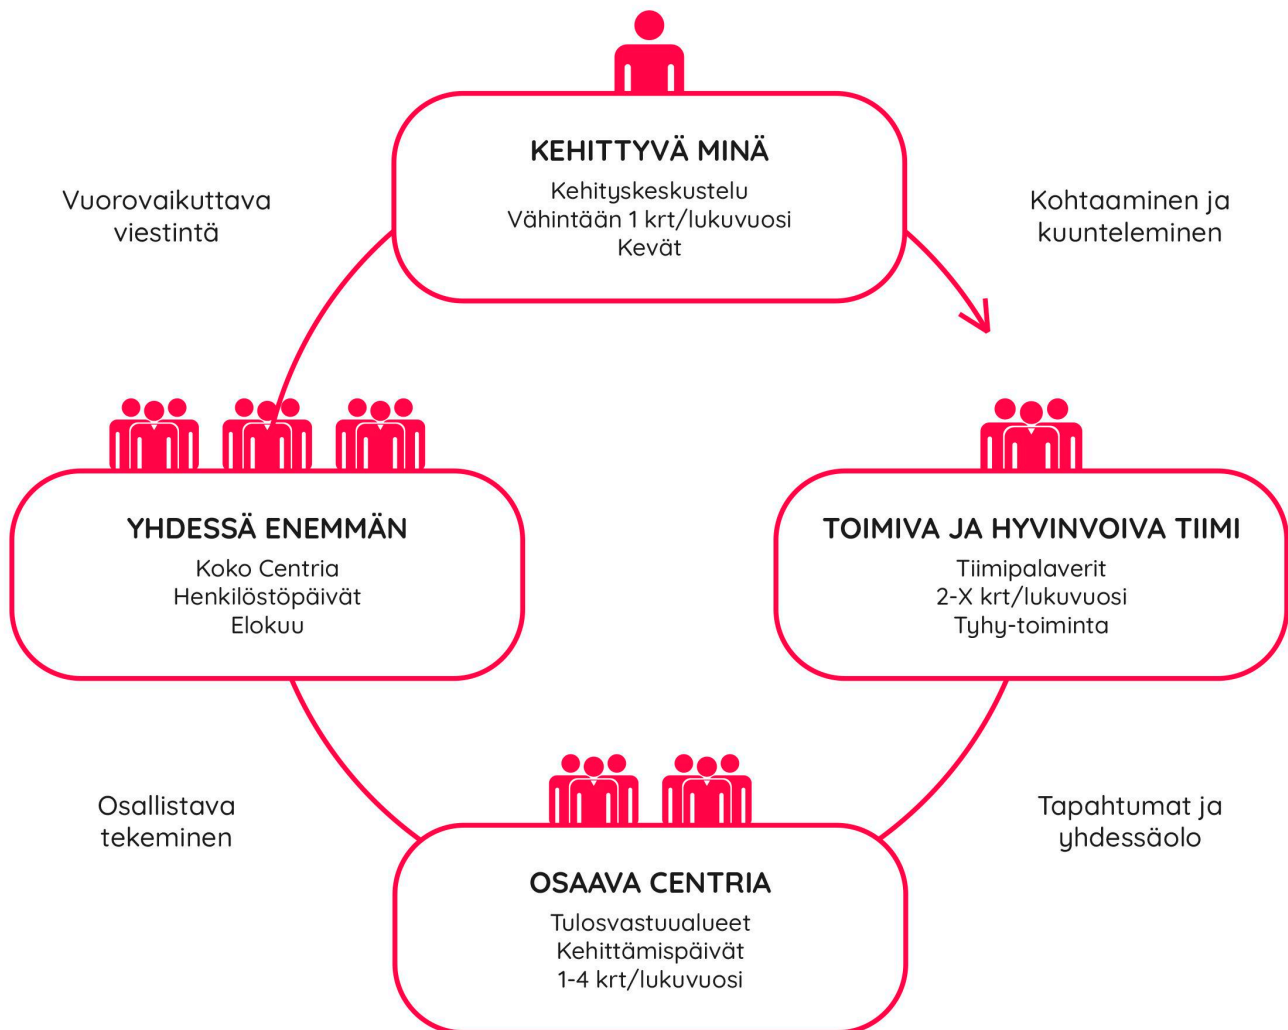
KEHITTYVÄ MINÄ
Kehityskeskustelu
Vähintään 1 krt/lukuvuosi
Kevät

Vuorovaikuttava viestintä

Kohtaaminen ja kuunteleminen

YHDESSÄ ENEMMÄN
Koko Centria
Henkilöstöpäivät
Elokuu

TOIMIVA JA HYVINVOIVA TIIMI
Tiimipalaverit
2-X krt/lukuvuosi
Tyhy-toiminta

Osallistava tekeminen

Tapahtumat ja yhdessäolo

OSAAVA CENTRIA
Tulosvastuualueet
Kehittämispäivät
1-4 krt/lukuvuosi